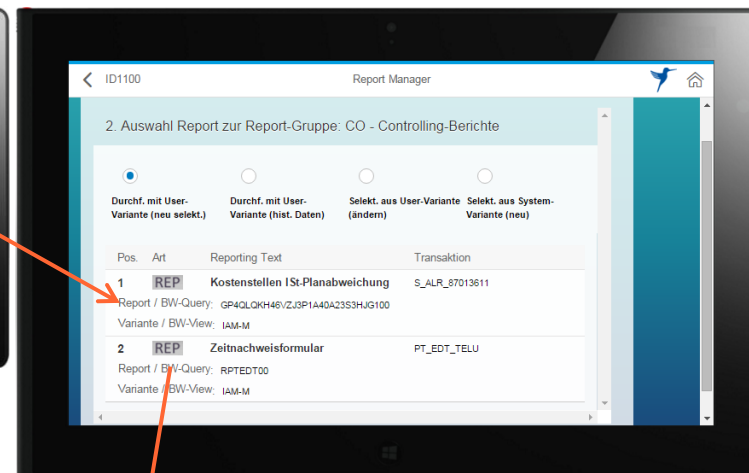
ID1100

Report Manager

2. Auswahl Report zur Report-Gruppe: CO - Controlling-Berichte

Durchf. mit User-Variante (neu selekt.)

Durchf. mit User-Variante (hist. Daten)

Selekt. aus User-Variante (ändern)

Selekt. aus System-Variante (neu)

| Pos. | Art | Reporting Text | Transaktion |
|---|---|---|---|
| 1 | REP | Kostenstellen ISt-Planabweichung | S_ALR_87013611 |
| Report / BW-Query: | | GP4QLQKH46VZJ3P1A40A23S3HJG100 | |
| Variante / BW-View: | | IAM-M | |
| 2 | REP | Zeitnachweisformular | PT_EDT_TELU |
| Report / BW-Query: | | RPTEDT00 | |
| Variante / BW-View: | | IAM-M | |